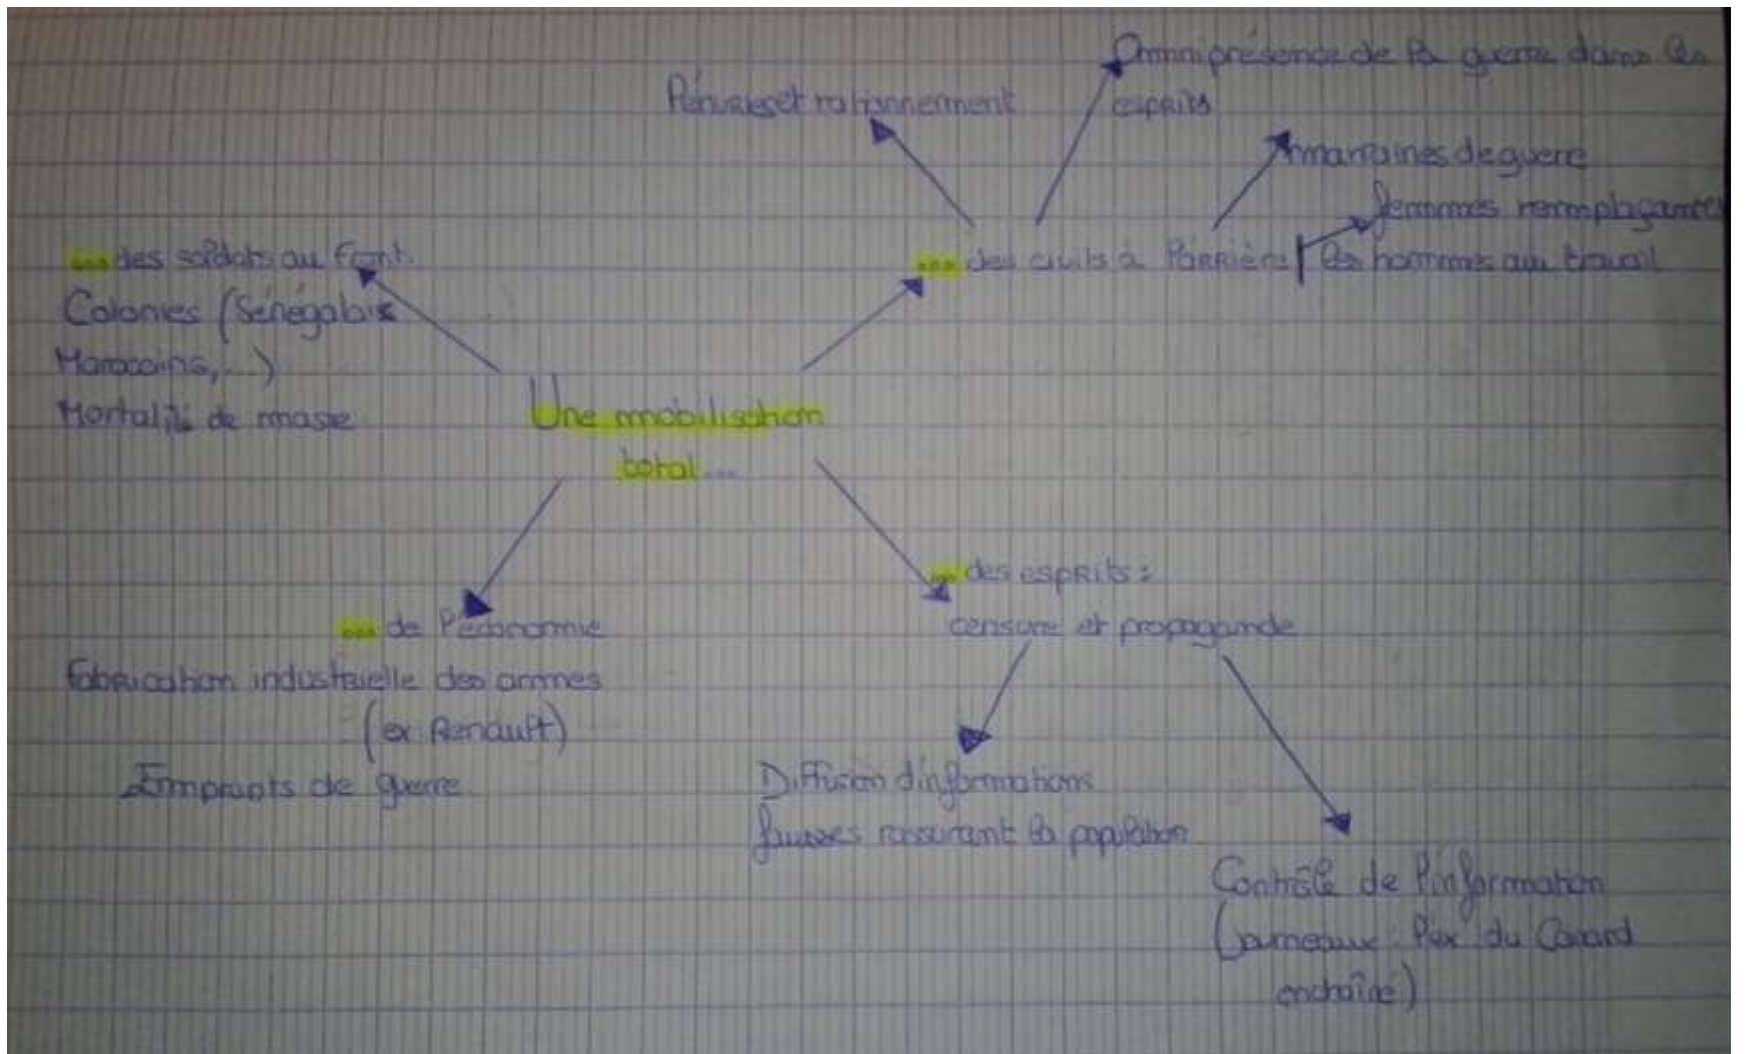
Une mobilisation total...

... des soldats au front.
Colonies (Sénégalais Marocains, ...)
Mortalité de masse

... des civils à l'arrière
Pénurie et rationnement
Omniprésence de la guerre dans les esprits
Marraines de guerre
Femmes remplaçant les hommes au travail

... de l'économie
Fabrication industrielle des armes (ex: Renault)
Emprunts de guerre

... des esprits :
censure et propagande
Diffusion d'informations fausses rassurant la population
Contrôle de l'information (Journaux : l'ex du Canard enchaîné)